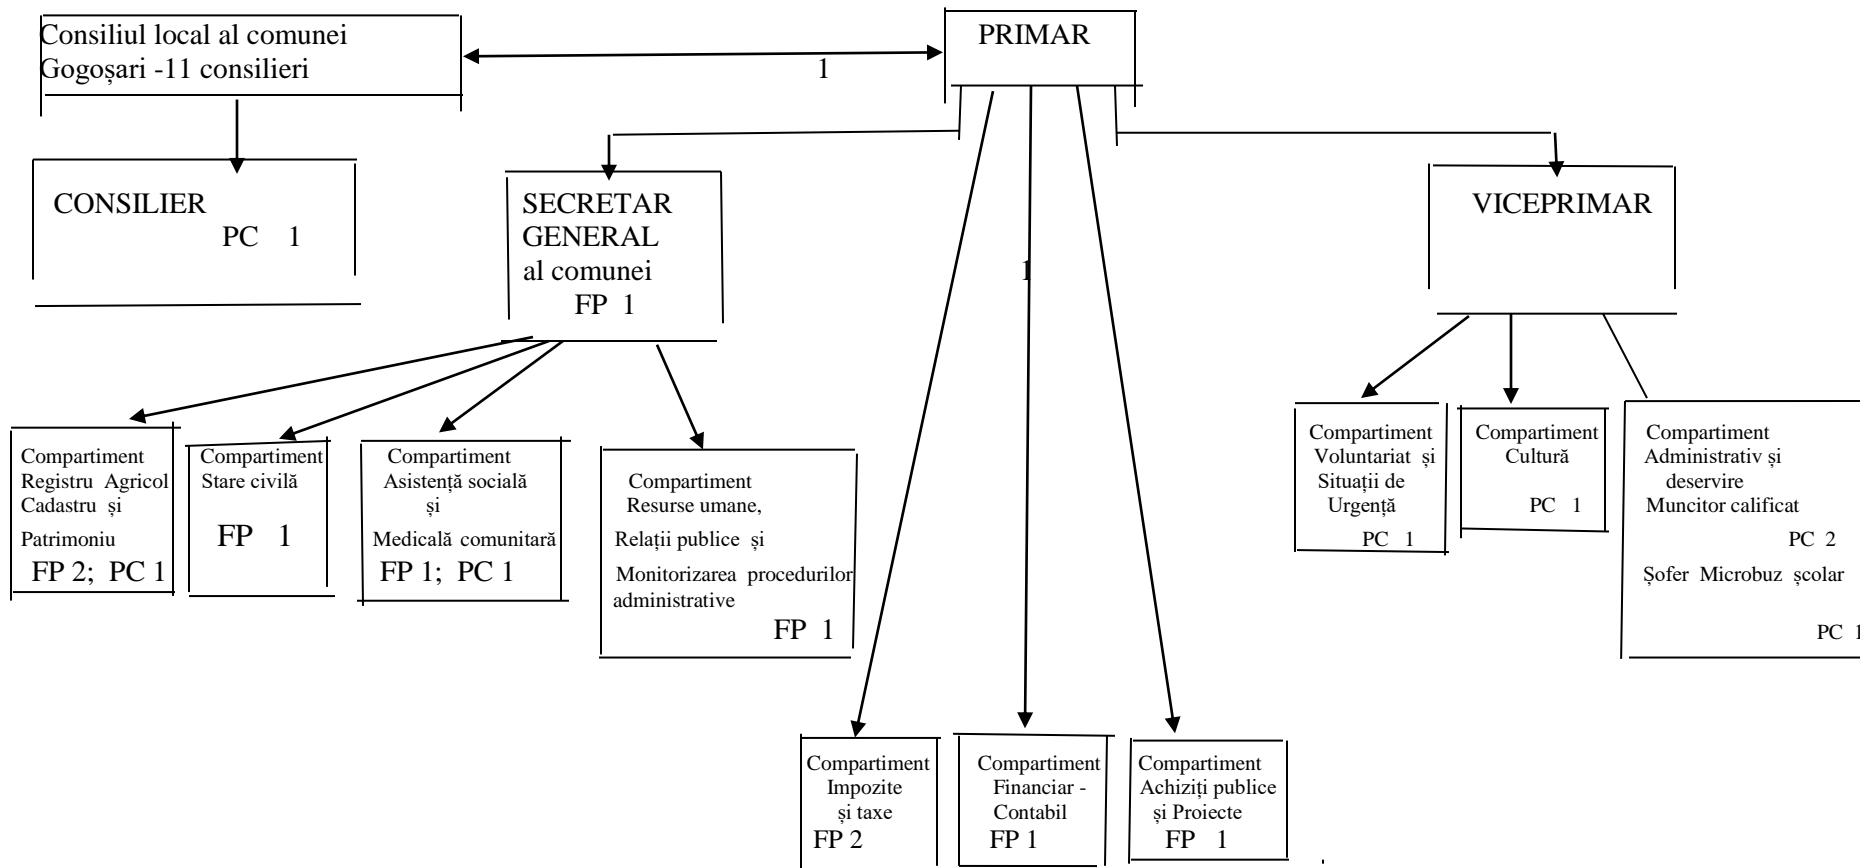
Consiliul local al comunei Gogoșari -11 consilieri

1

PRIMAR

CONSILIER
PC 1

SECRETAR GENERAL al comunei
FP 1

1

VICEPRIMAR

Compartiment Registru Agricol Cadastru și Patrimoniu
FP 2; PC 1

Compartiment Stare civilă
FP 1

Compartiment Asistență socială și Medicală comunitară
FP 1; PC 1

Compartiment Resurse umane, Relații publice și Monitorizarea procedurilor administrative
FP 1

Compartiment Voluntariat și Situații de Urgență
PC 1

Compartiment Cultură
PC 1

Compartiment Administrativ și deservire
Muncitor calificat
PC 2
Șofer Microbuz școlar
PC 1

Compartiment Impozite și taxe
FP 2

Compartiment Financiar - Contabil
FP 1

Compartiment Achiziți publice și Proiecte
FP 1